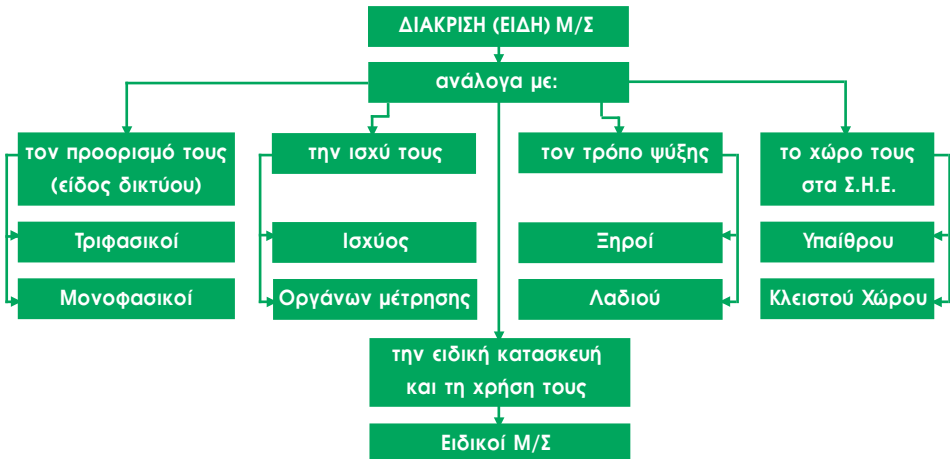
ΔΙΑΚΡΙΣΗ (ΕΙΔΗ) Μ/Σ

ανάλογα με:

τον προορισμό τους (είδος δικτύου)

Τριφασικοί

Μονοφασικοί

την ισχύ τους

Ισχύος

Οργάνων μέτρησης

τον τρόπο ψύξης

Ξηροί

Λαδιού

το χώρο τους στα Σ.Η.Ε.

Υπαίθρου

Κλειστού Χώρου

την ειδική κατασκευή και τη χρήση τους

Ειδικοί Μ/Σ